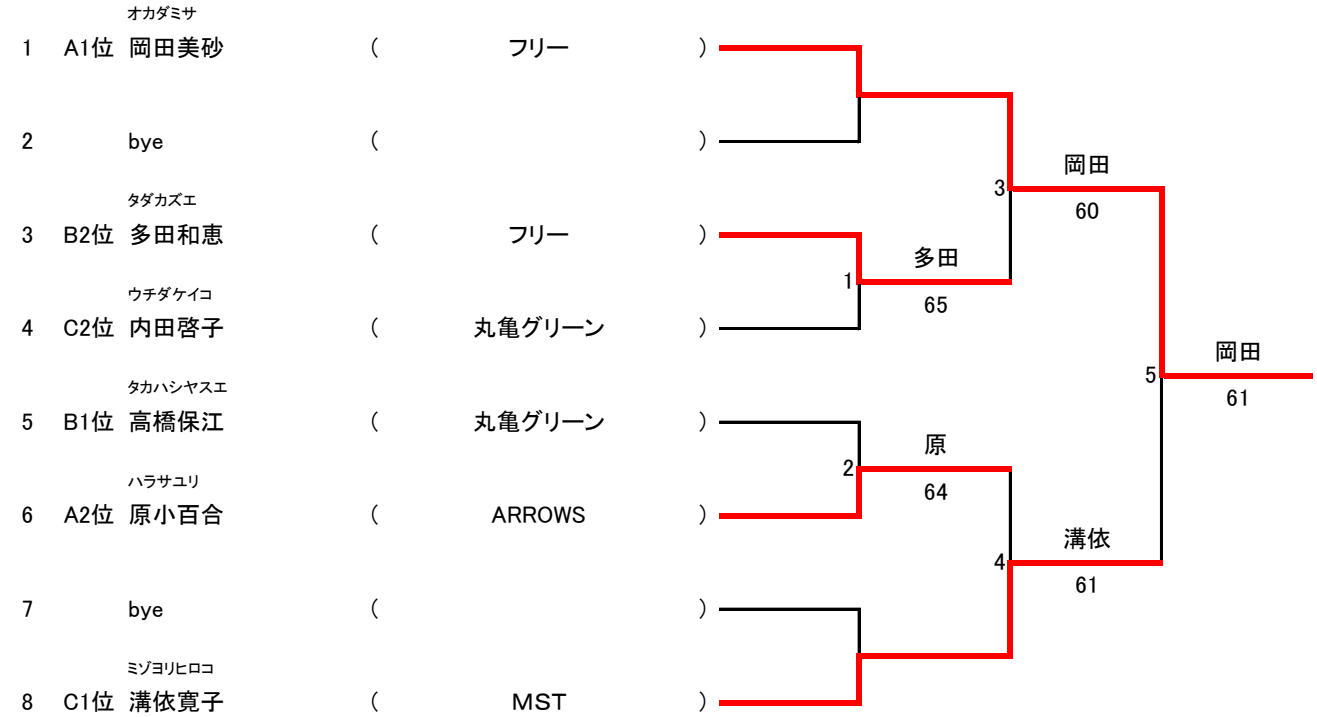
オカダミサ
1 A1位 岡田美砂 ( フリー )

2 bye ( )

タダカズエ
3 B2位 多田和恵 ( フリー )

ウチダケイコ
4 C2位 内田啓子 ( 丸亀グリーン )

タカハシヤスエ
5 B1位 高橋保江 ( 丸亀グリーン )

ハラサユリ
6 A2位 原小百合 ( ARROWS )

7 bye ( )

ミゾヨリヒロコ
8 C1位 溝依寛子 ( MST )

1
多田
65

2
原
64

3
岡田
60

4
溝依
61

5
岡田
61